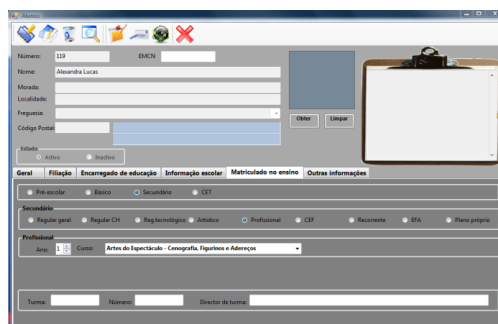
Número: 119 EMCN

Nome: Alexandra Lucas

Morada:

Localidade:

Freguesia:

Código Postal

Obter Limpar

Estado
Activo Inactivo

Geral Filiação Encarregado de educação Informação escolar Matriculado no ensino Outras informações

Pré-escolar Básico Secundário CET

Secundário
Regular geral Regular CH Reg.tecnológico Artístico Profissional CEF Recorrente EFA Plano próprio

Profissional
Ano: 1 Curso: Artes do Espectáculo - Cenografia, Figurinos e Adereços

Turma: Número: Director de turma: